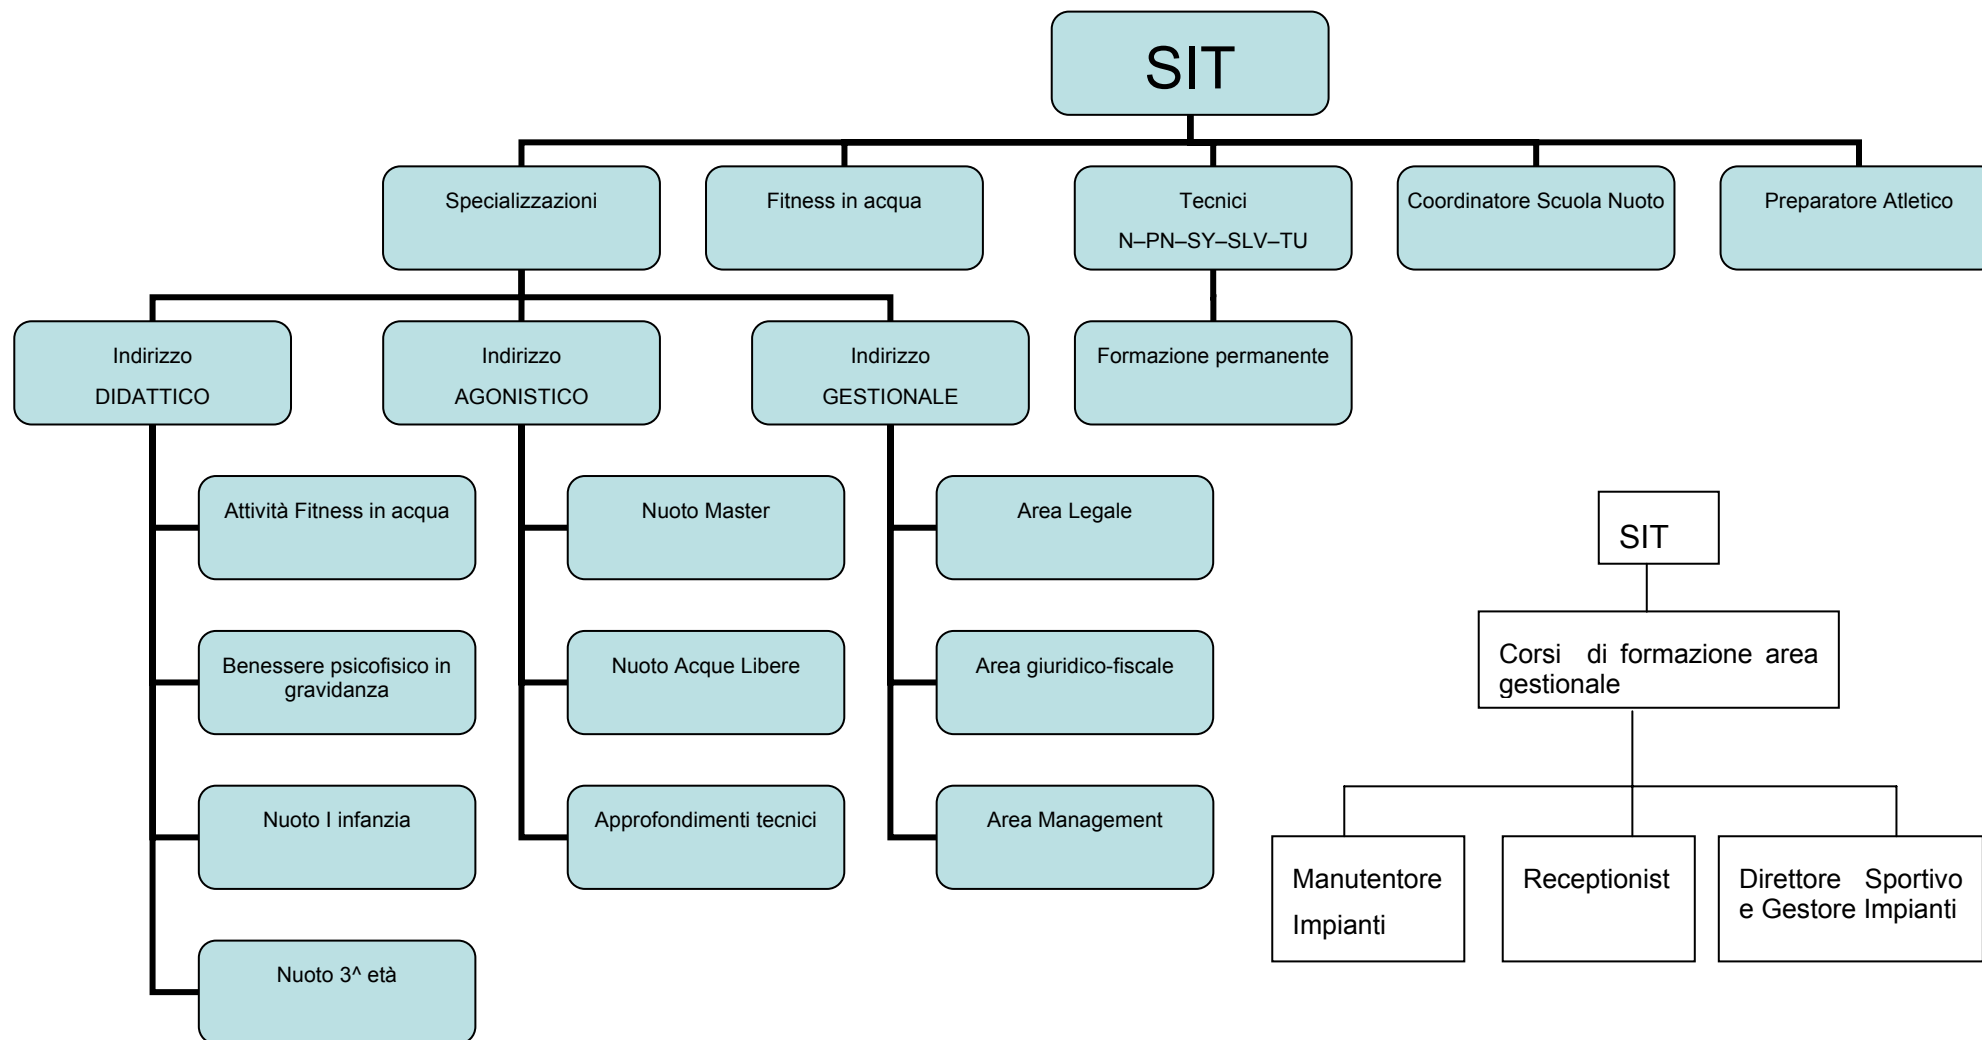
SIT

Specializzazioni

Fitness in acqua

Tecnici
N–PN–SY–SLV–TU

Coordinatore Scuola Nuoto

Preparatore Atletico

Indirizzo
DIDATTICO

Indirizzo
AGONISTICO

Indirizzo
GESTIONALE

Formazione permanente

Attività Fitness in acqua

Benessere psicofisico in gravidanza

Nuoto I infanzia

Nuoto 3^ età

Nuoto Master

Nuoto Acque Libere

Approfondimenti tecnici

Area Legale

Area giuridico-fiscale

Area Management

SIT

Corsi di formazione area gestionale

Manutentore Impianti

Receptionist

Direttore Sportivo e Gestore Impianti